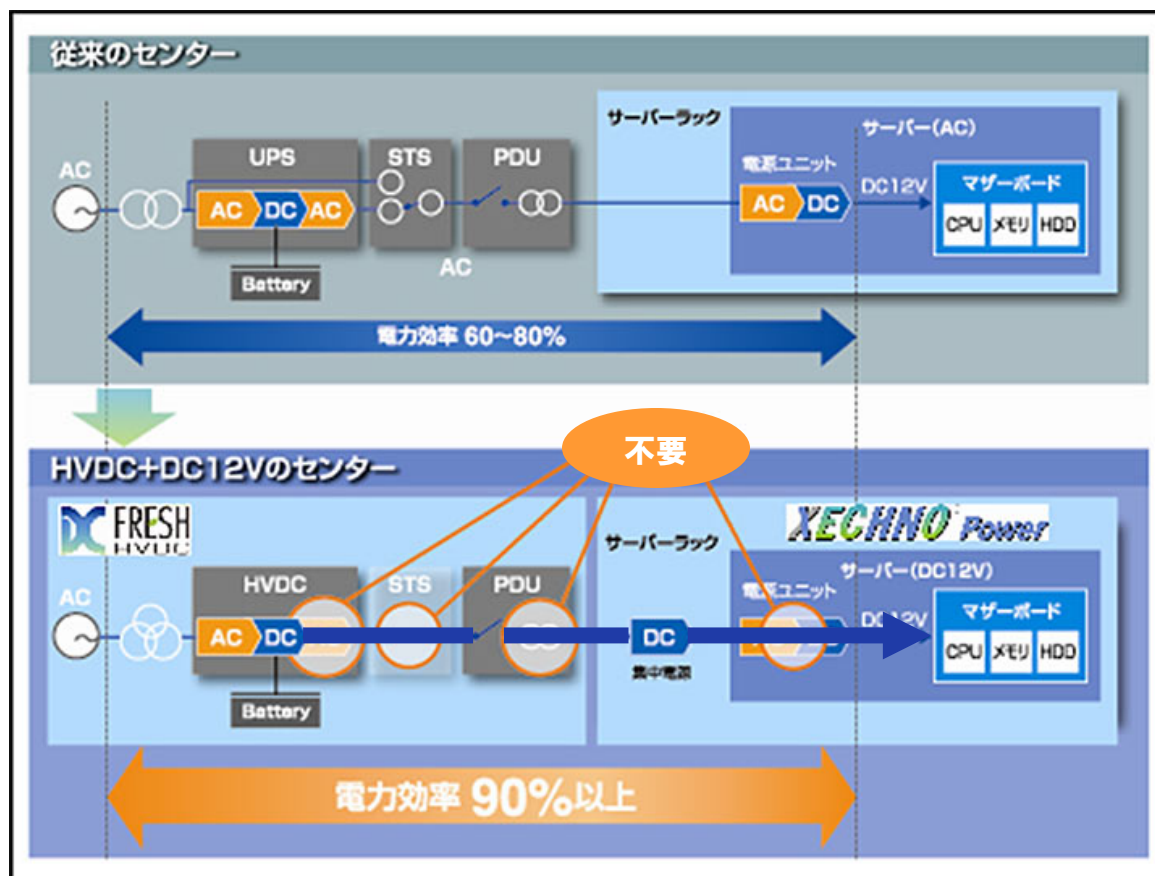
従来のセンター

サーバーラック

サーバー(AC)

AC

UPS

STS

PDU

電源ユニット

DC12V

マザーボード

AC DC AC

AC DC

CPU メモリ HDD

Battery

AC

電力効率 60~80%

不要

HVDC+DC12Vのセンター

FRESH HVDC

XECHNO Power

サーバーラック

サーバー(DC12V)

AC

HVDC

STS

PDU

電源ユニット

DC12V

マザーボード

AC DC

DC

CPU メモリ HDD

集中電源

Battery

電力効率 90%以上